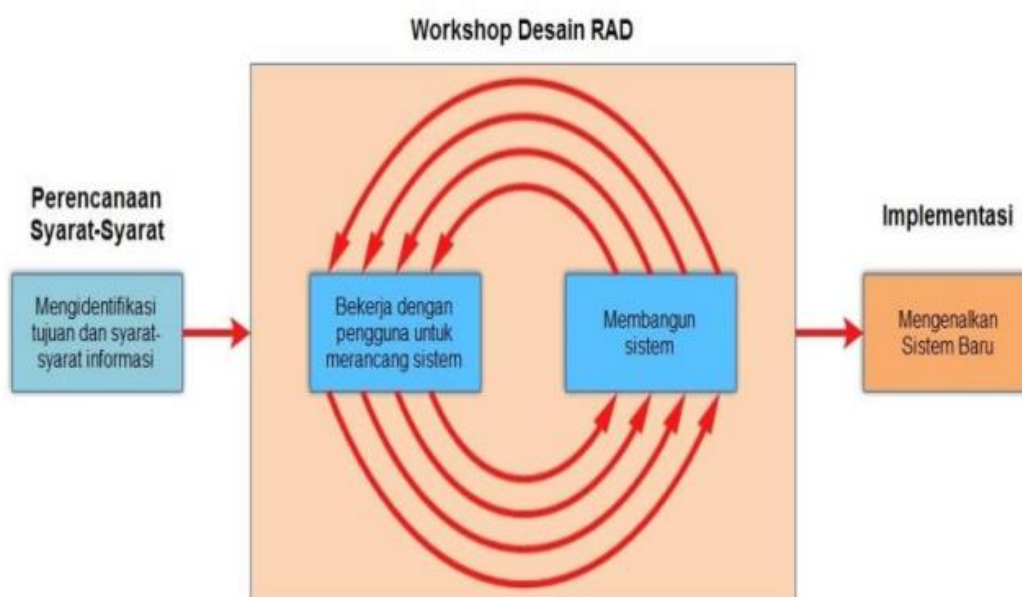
Workshop Desain RAD

Perencanaan Syarat-Syarat

Mengidentifikasi tujuan dan syarat-syarat informasi

Bekerja dengan pengguna untuk merancang sistem

Membangun sistem

Implementasi

Mengenalkan Sistem Baru